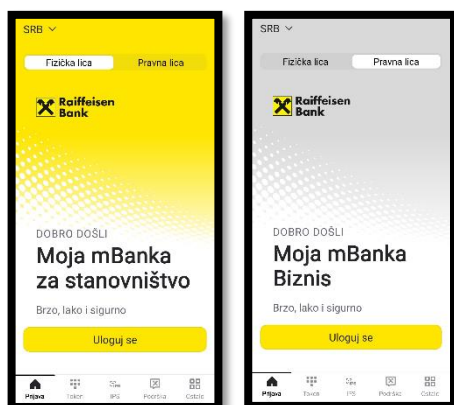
SRB

Fizička lica

Pravna lica

Raiffeisen Bank

DOBRO DOŠLI

Moja mBanka za stanovništvo

Brzo, lako i sigurno

Uloguj se

Prijava

Token

IPS

Podrška

Ostalo

SRB

Fizička lica

Pravna lica

Raiffeisen Bank

DOBRO DOŠLI

Moja mBanka Biznis

Brzo, lako i sigurno

Uloguj se

Prijava

Token

IPS

Podrška

Ostalo